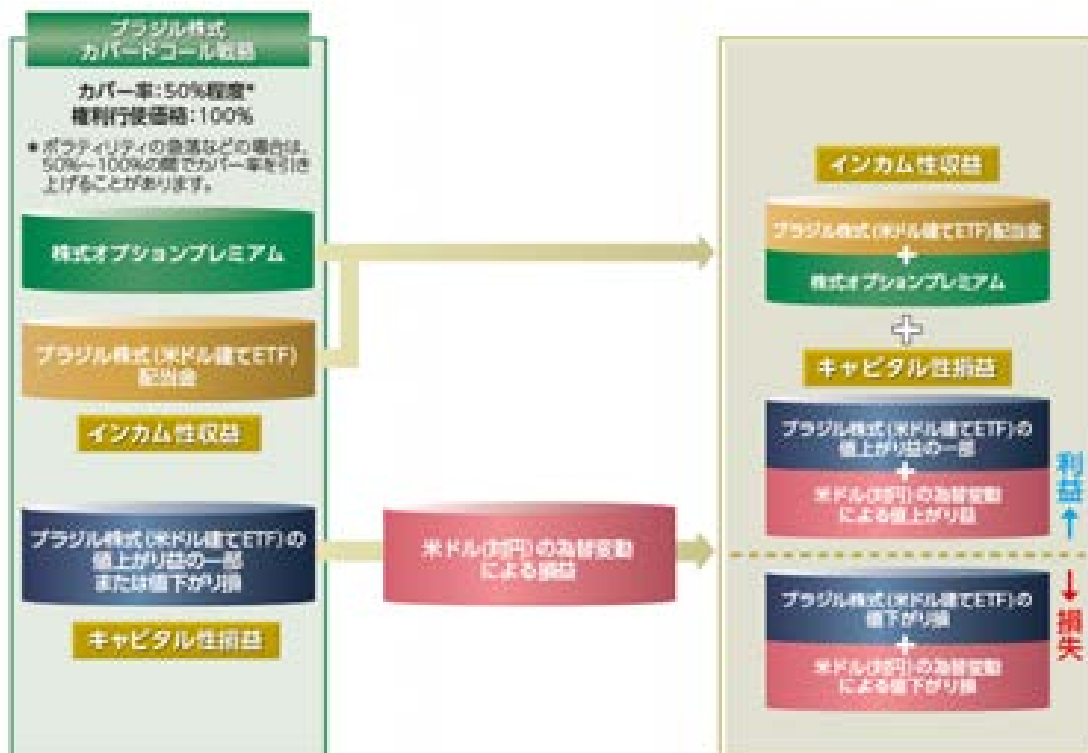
ブラジル株式
カバードコール戦略

カバー率：50%程度*
権利行使価格：100%

＊ボラティリティの急落などの場合は、50%～100%の間でカバー率を引き上げることがあります。

株式オプションプレミアム

ブラジル株式（米ドル建てETF）配当金

インカム性収益

ブラジル株式（米ドル建てETF）の値上がり益の一部または値下がり損

キャピタル性損益

米ドル（対円）の為替変動による損益

インカム性収益

ブラジル株式（米ドル建てETF）配当金
＋
株式オプションプレミアム

＋

キャピタル性損益

ブラジル株式（米ドル建てETF）の値上がり益の一部
＋
米ドル（対円）の為替変動による値上がり益

利益

損失

ブラジル株式（米ドル建てETF）の値下がり損
＋
米ドル（対円）の為替変動による値下がり損